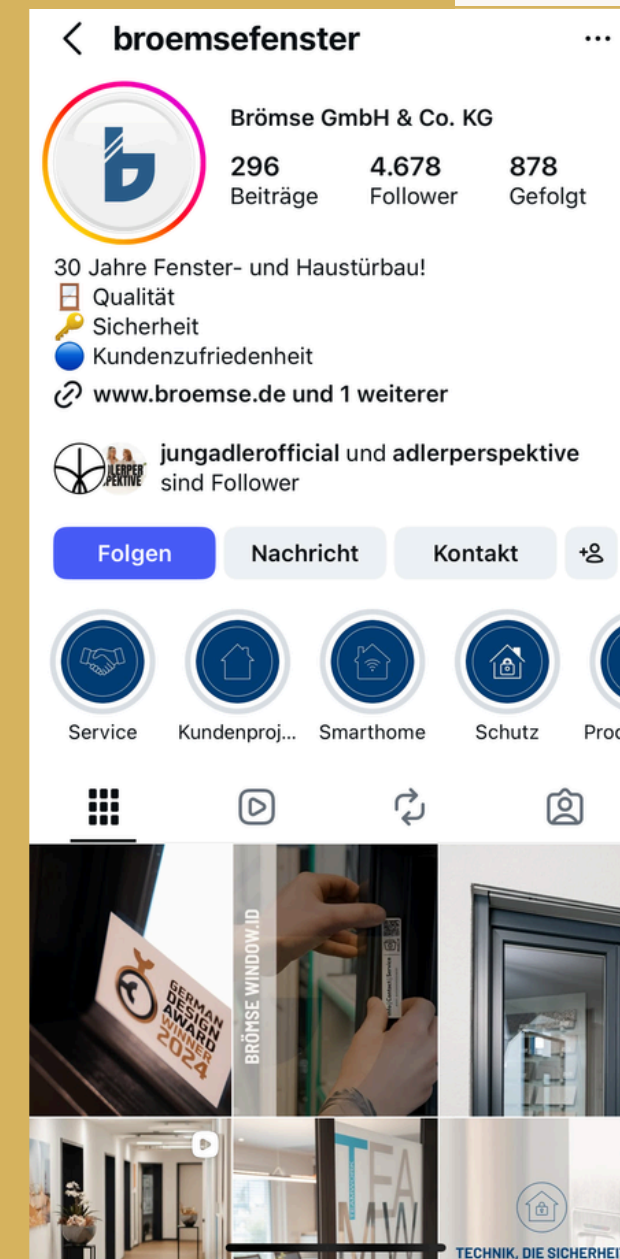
broemsefenster

Brömse GmbH & Co. KG

296 Beiträge 4.678 Follower 878 Gefolgt

30 Jahre Fenster- und Haustürbau!
Qualität
Sicherheit
Kundenzufriedenheit
www.broemse.de und 1 weiterer

LERPER PEKTIVE jungadlerofficial und adlerperspektive sind Follower

Folgen Nachricht Kontakt

Service Kundenproj... Smarthome Schutz Pro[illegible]

GERMAN DESIGN AWARD WINNER 2024

BRÖMSE WINDOW.ID

TEA MW

TECHNIK. DIE SICHERHEI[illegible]